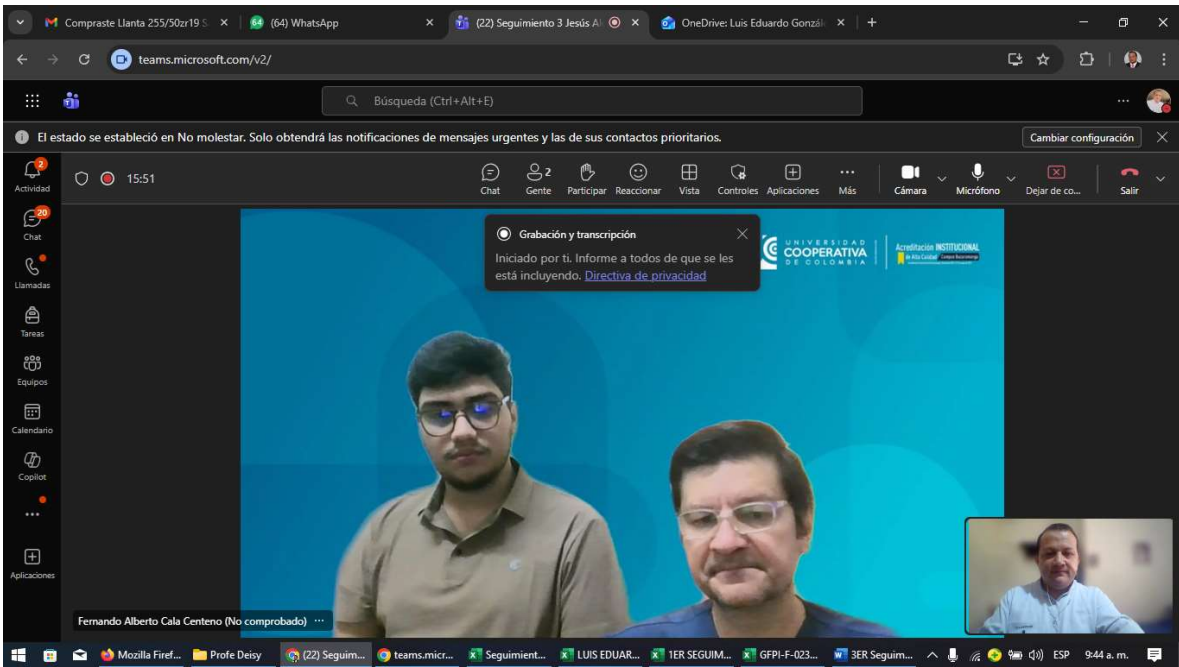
M Compraste Llanta 255/50zr19 S × | 64 (64) WhatsApp × | (22) Seguimiento 3 Jesús Al × | OneDrive: Luis Eduardo Gonzál × | +

teams.microsoft.com/v2/

Búsqueda (Ctrl+Alt+E)

El estado se estableció en No molestar. Solo obtendrá las notificaciones de mensajes urgentes y las de sus contactos prioritarios.

Cambiar configuración

2
Actividad

20
Chat

Llamadas

Tareas

Equipos

Calendario

Copilot

...

Aplicaciones

15:51

Chat

2
Gente

Participar

Reaccionar

Vista

Controles

Aplicaciones

Más

Cámara

Micrófono

Dejar de co...

Salir

Grabación y transcripción

Iniciado por ti. Informe a todos de que se les está incluyendo. Directiva de privacidad

UNIVERSIDAD COOPERATIVA DE COLOMBIA

Acreditación INSTITUCIONAL de Alta Calidad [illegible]

Fernando Alberto Cala Centeno (No comprobado) ···

Mozilla Firef... | Profe Deisy | (22) Seguim... | teams.micr... | Seguimient... | LUIS EDUAR... | 1ER SEGUIM... | GFPI-F-023... | 3ER Seguim...

ESP 9:44 a. m.